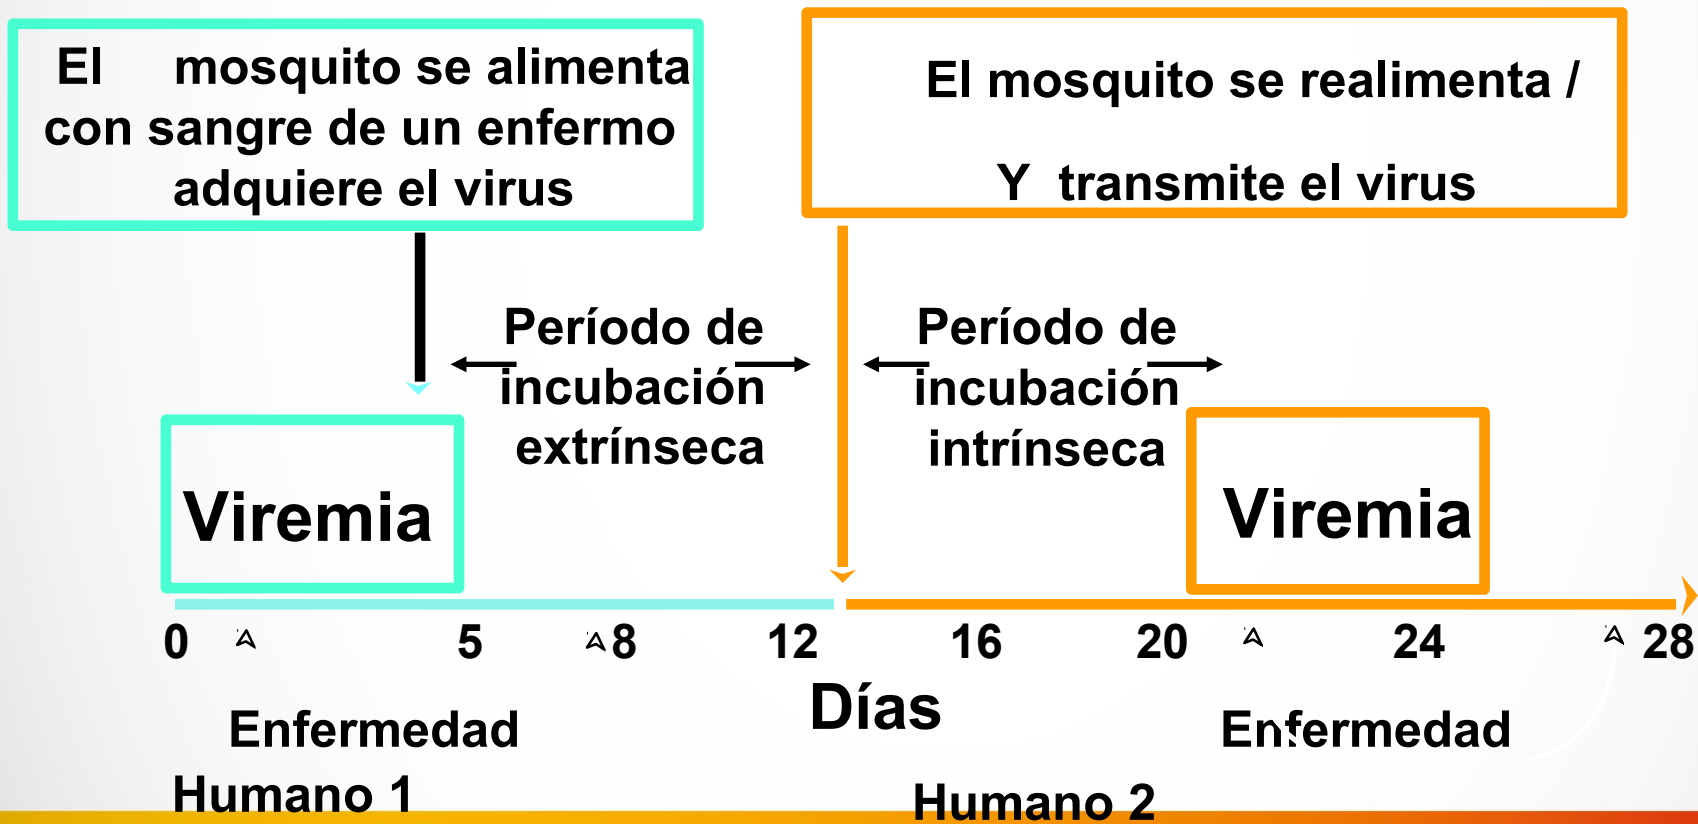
El mosquito se alimenta con sangre de un enfermo adquiere el virus

El mosquito se realimenta /

Y transmite el virus

Período de incubación extrínseca

Período de incubación intrínseca

Viremia

Viremia

0 5 8 12 16 20 24 28

Días

Enfermedad

Humano 1

Enfermedad

Humano 2